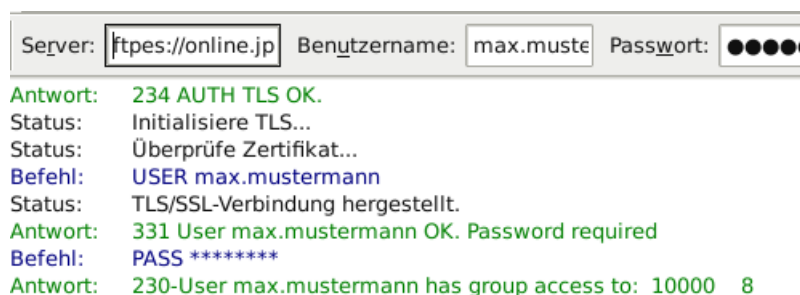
Server: ftpes://online.jp Benutzername: max.muste Passwort: ●●●●●

Antwort: 234 AUTH TLS OK.
Status: Initialisiere TLS...
Status: Überprüfe Zertifikat...
Befehl: USER max.mustermann
Status: TLS/SSL-Verbindung hergestellt.
Antwort: 331 User max.mustermann OK. Password required
Befehl: PASS ********
Antwort: 230-User max.mustermann has group access to: 10000 8